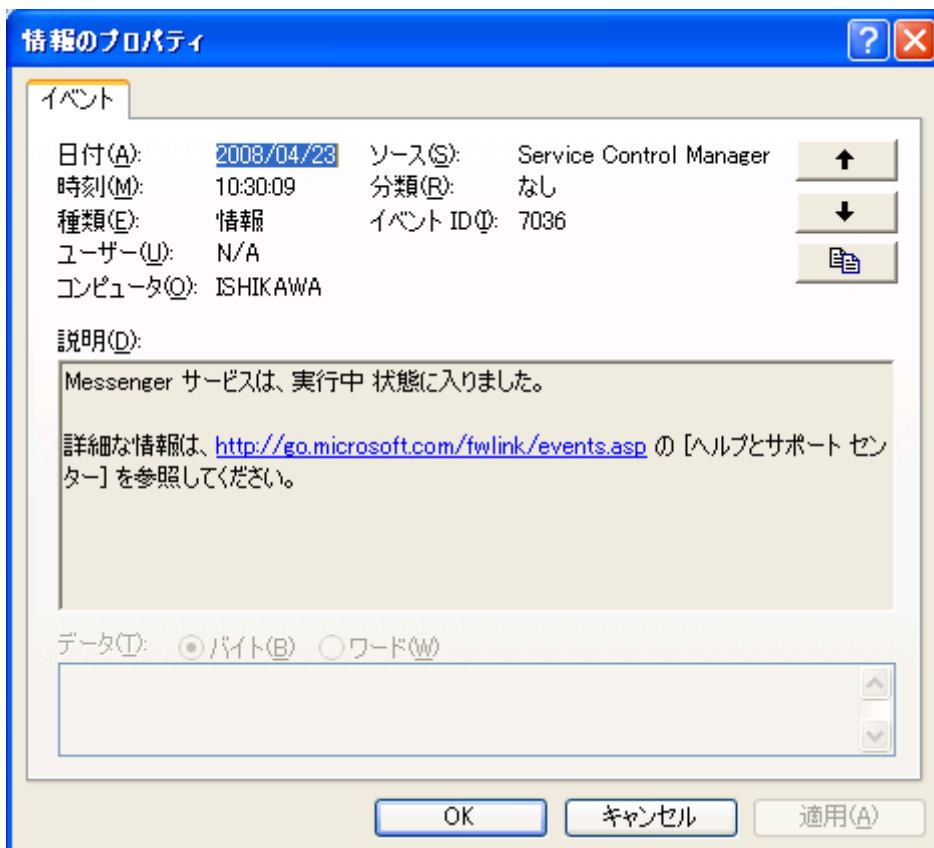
情報のプロパティ

イベント

日付(A): 2008/04/23 ソース(S): Service Control Manager
時刻(M): 10:30:09 分類(R): なし
種類(E): 情報 イベント ID(I): 7036
ユーザー(U): N/A
コンピュータ(O): ISHIKAWA

説明(D):

Messenger サービスは、実行中 状態に入りました。

詳細な情報は、http://go.microsoft.com/fwlink/events.asp の [ヘルプとサポート センター] を参照してください。

データ(T): バイト(B) ワード(W)

OK キャンセル 適用(A)